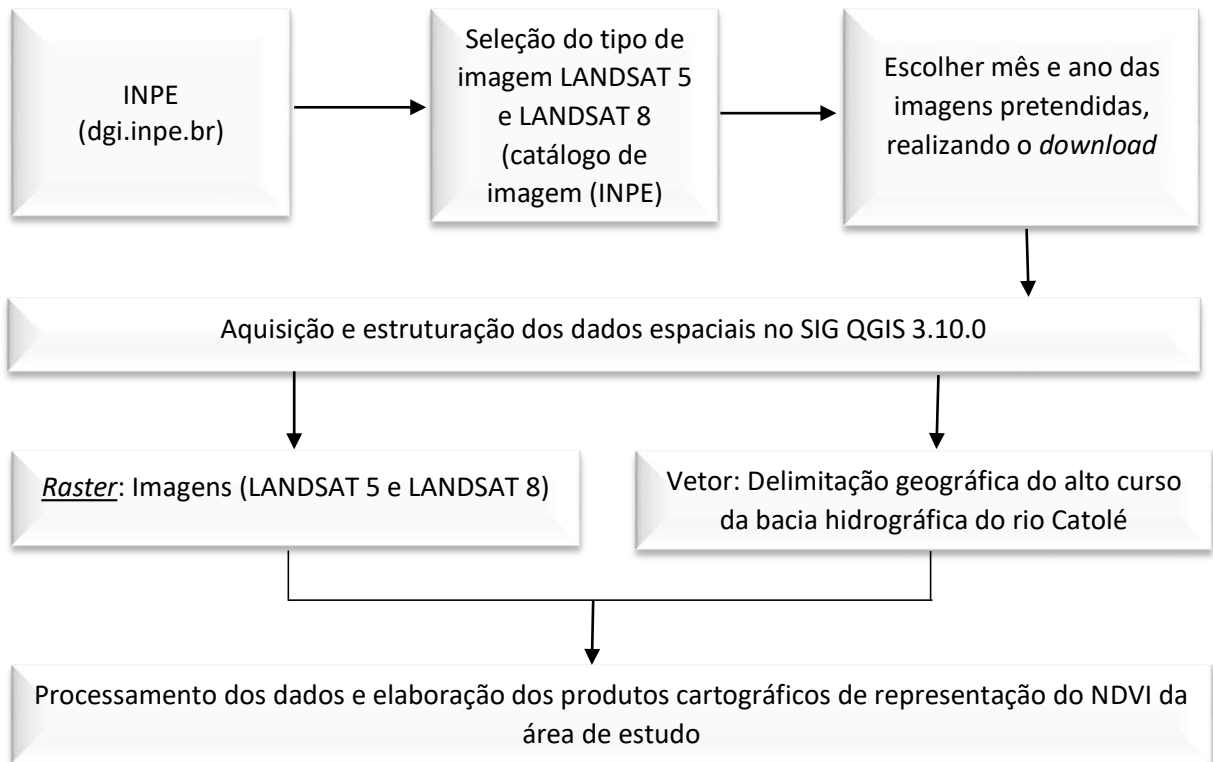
INPE
(dgi.inpe.br)

Seleção do tipo de imagem LANDSAT 5 e LANDSAT 8 (catálogo de imagem (INPE)

Escolher mês e ano das imagens pretendidas, realizando o *download*

Aquisição e estruturação dos dados espaciais no SIG QGIS 3.10.0

*Raster*: Imagens (LANDSAT 5 e LANDSAT 8)

Vetor: Delimitação geográfica do alto curso da bacia hidrográfica do rio Catolé

Processamento dos dados e elaboração dos produtos cartográficos de representação do NDVI da área de estudo